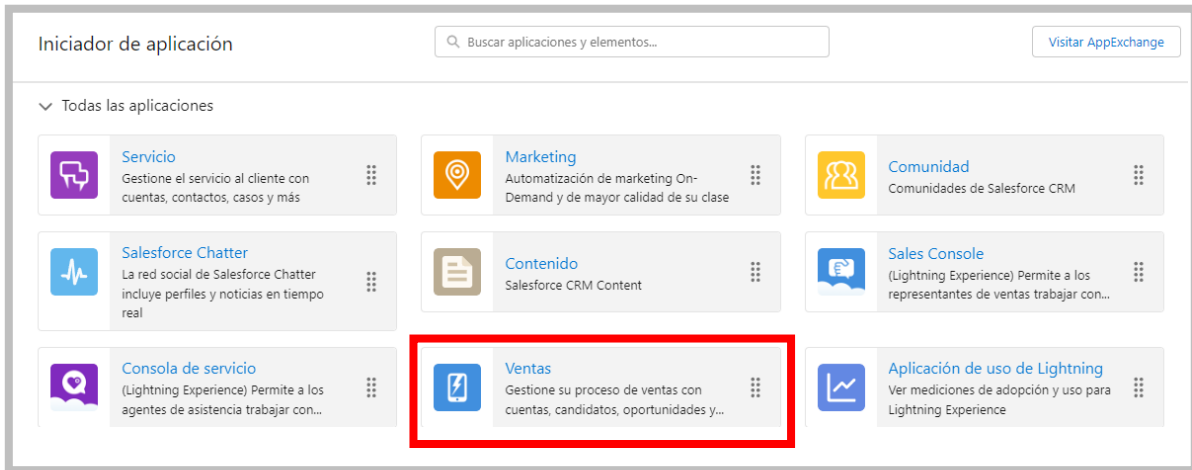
Iniciador de aplicación

Buscar aplicaciones y elementos...

Visitar AppExchange

Todas las aplicaciones

Servicio
Gestione el servicio al cliente con cuentas, contactos, casos y más

Marketing
Automatización de marketing On-Demand y de mayor calidad de su clase

Comunidad
Comunidades de Salesforce CRM

Salesforce Chatter
La red social de Salesforce Chatter incluye perfiles y noticias en tiempo real

Contenido
Salesforce CRM Content

Sales Console
(Lightning Experience) Permite a los representantes de ventas trabajar con...

Consola de servicio
(Lightning Experience) Permite a los agentes de asistencia trabajar con...

Ventas
Gestione su proceso de ventas con cuentas, candidatos, oportunidades y...

Aplicación de uso de Lightning
Ver mediciones de adopción y uso para Lightning Experience